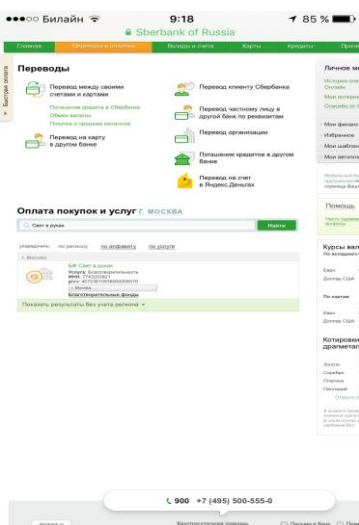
●●●○○ Билайн 9:18 85 %

Sberbank of Russia

Главная | Операции и платежи | Вклады и счета | Карты | Кредиты | Прочее

Быстрая оплата

Переводы

Перевод между своими счетами и картами

Погашение кредита в Сбербанке
Обмен валюты
Покупка и продажа металлов

Перевод на карту в другом банке

Перевод клиенту Сбербанка

Перевод частному лицу в другой банк по реквизитам

Перевод организации

Погашение кредитов в другом банке

Перевод на счет в Яндекс.Деньгах

Оплата покупок и услуг г. МОСКВА

Свет в руках

Найти

упорядочить: по расходу по алфавиту по услуге

Москва

БФ Свет в руках
Услуга: Благотворительность
ИНН: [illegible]
р/сч: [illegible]
Москва
Благотворительные фонды

Показать результаты без учета региона

Личное меню

Помощь

Курсы валют

Евро
Доллар США

По картам

Евро
Доллар США

Котировки драгметаллов

Золото
Серебро
Платина
Палладий

900 +7 (495) 500-555-0